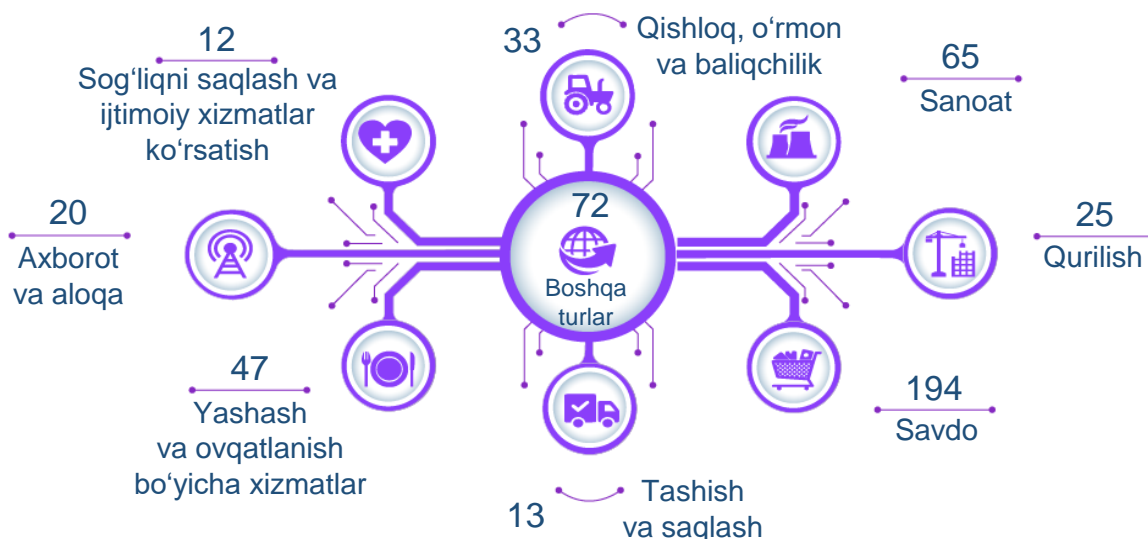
12
Sog‘liqni saqlash va ijtimoiy xizmatlar ko‘rsatish

33
Qishloq, o‘rmon va baliqchilik

65
Sanoat

20
Axborot va aloqa

72
Boshqa turlar

25
Qurilish

47
Yashash va ovqatlanish bo‘yicha xizmatlar

194
Savdo

13
Tashish va saqlash